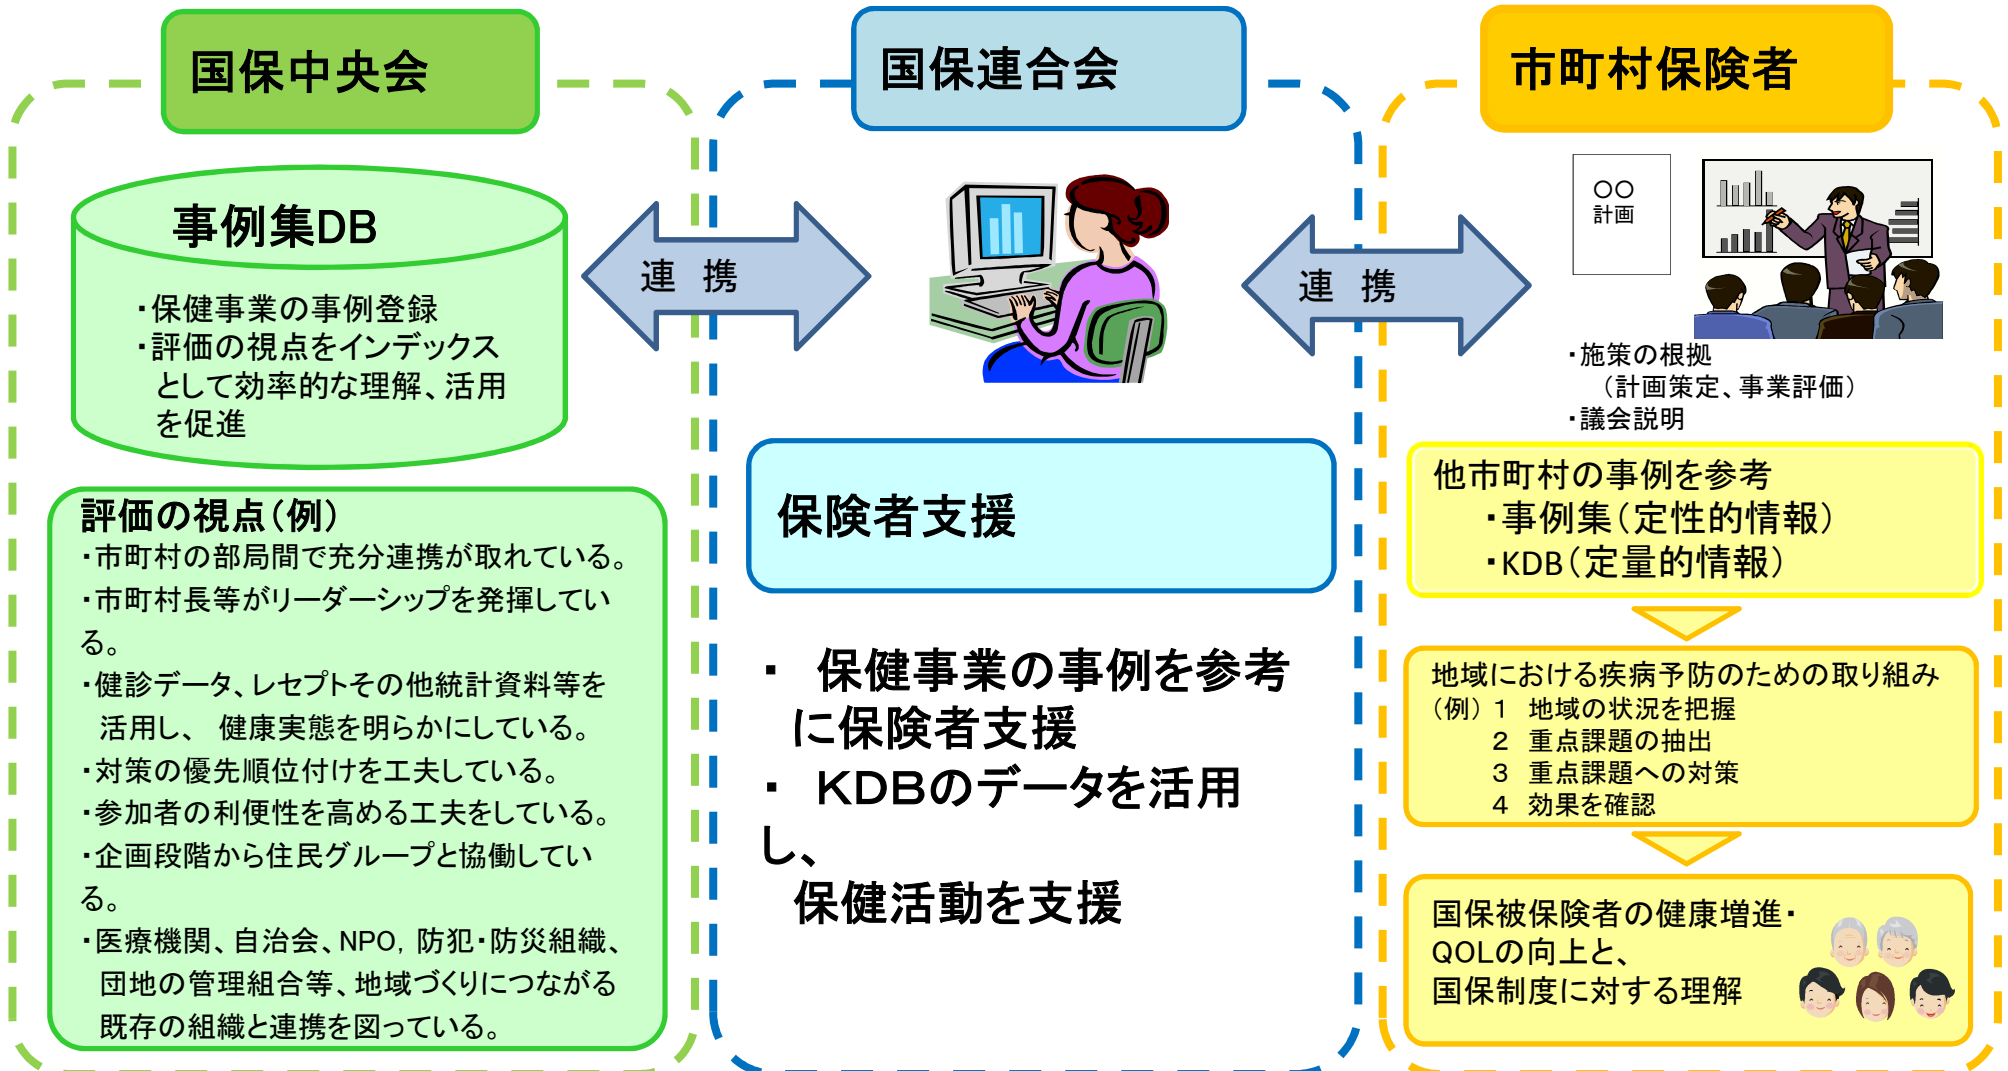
国保中央会

事例集DB

・保健事業の事例登録
・評価の視点をインデックスとして効率的な理解、活用を促進

評価の視点(例)
・市町村の部局間で充分連携が取れている。
・市町村長等がリーダーシップを発揮している。
・健診データ、レセプトその他統計資料等を活用し、 健康実態を明らかにしている。
・対策の優先順位付けを工夫している。
・参加者の利便性を高める工夫をしている。
・企画段階から住民グループと協働している。
・医療機関、自治会、NPO, 防犯・防災組織、団地の管理組合等、地域づくりにつながる既存の組織と連携を図っている。

連　携

国保連合会

保険者支援

・　保健事業の事例を参考に保険者支援
・　KDBのデータを活用し、
保健活動を支援

連　携

市町村保険者

○○
計画

・施策の根拠
（計画策定、事業評価）
・議会説明

他市町村の事例を参考
・事例集（定性的情報）
・KDB（定量的情報）

地域における疾病予防のための取り組み
（例）1　地域の状況を把握
2　重点課題の抽出
3　重点課題への対策
4　効果を確認

国保被保険者の健康増進・QOLの向上と、
国保制度に対する理解